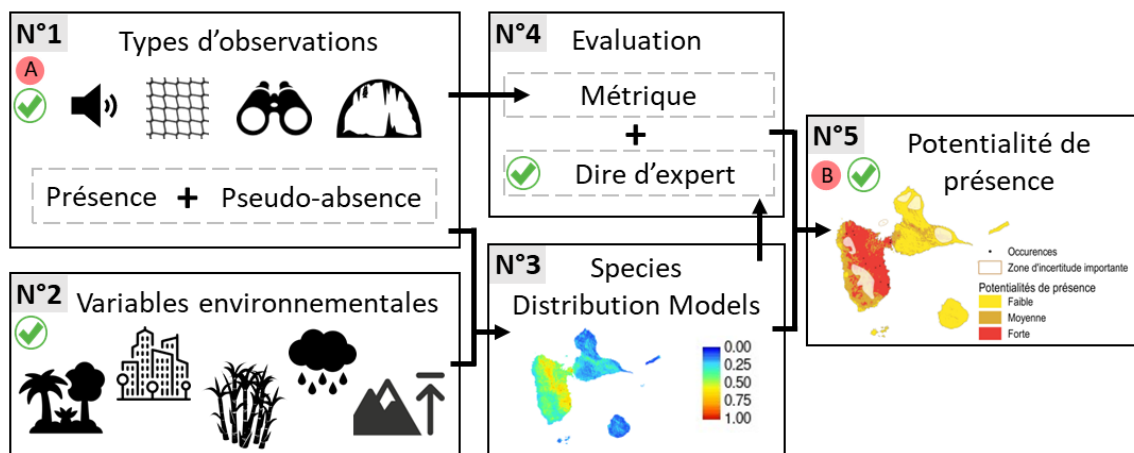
N°1 Types d’observations

A

Présence + Pseudo-absence

N°2 Variables environnementales

N°4 Evaluation

Métrique

+

Dire d’expert

N°3 Species Distribution Models

0.00
0.25
0.50
0.75
1.00

N°5 Potentialité de présence

B

Occurences
Zone d'incertitude importante
Potentialités de présence
Faible
Moyenne
Forte